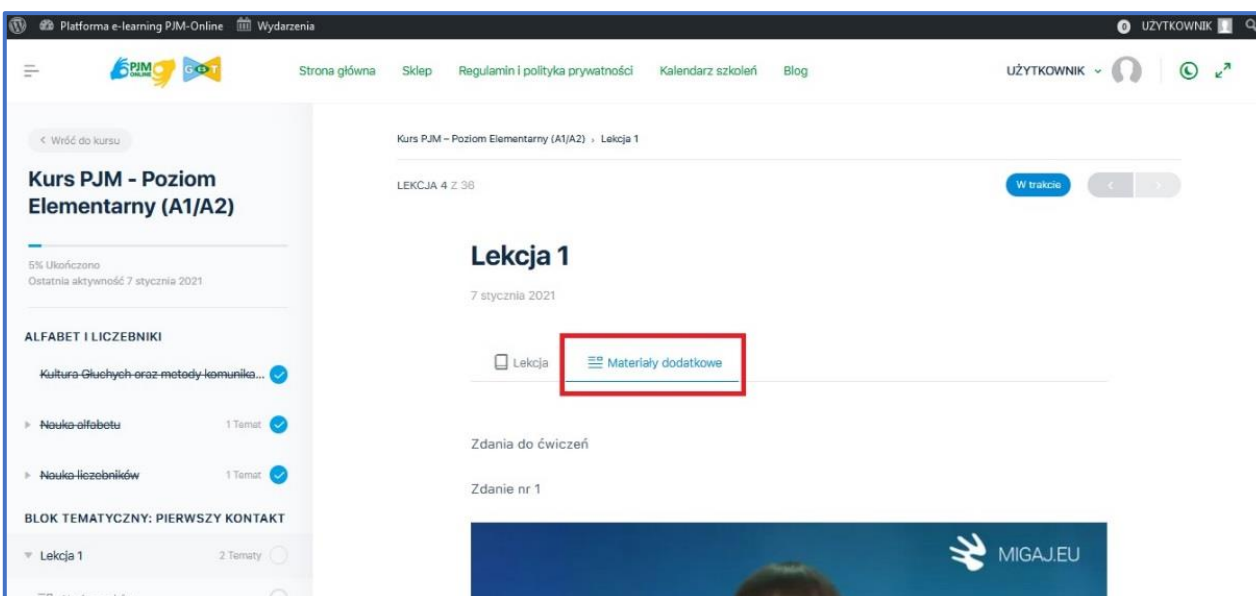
Platforma e-learning PJM-Online Wydarzenia

0 UZYTKOWNIK

PJM ONLINE GOT

Strona główna Sklep Regulamin i polityka prywatności Kalendarz szkoleń Blog

UŻYTKOWNIK

< Wróć do kursu

Kurs PJM - Poziom Elementarny (A1/A2)

5% Ukończono
Ostatnia aktywność 7 stycznia 2021

ALFABET I LICZEBNIKI

Kultura Głuchych oraz metody komunika...

Nauka alfabetu 1 Temat

Nauka liczebników 1 Temat

BLOK TEMATYCZNY: PIERWSZY KONTAKT

Lekcja 1 2 Tematy

Kurs PJM – Poziom Elementarny (A1/A2) › Lekcja 1

LEKCJA 4 Z 36

W trakcie

Lekcja 1

7 stycznia 2021

Lekcja Materiały dodatkowe

Zdania do ćwiczeń

Zdanie nr 1

MIGAJ.EU